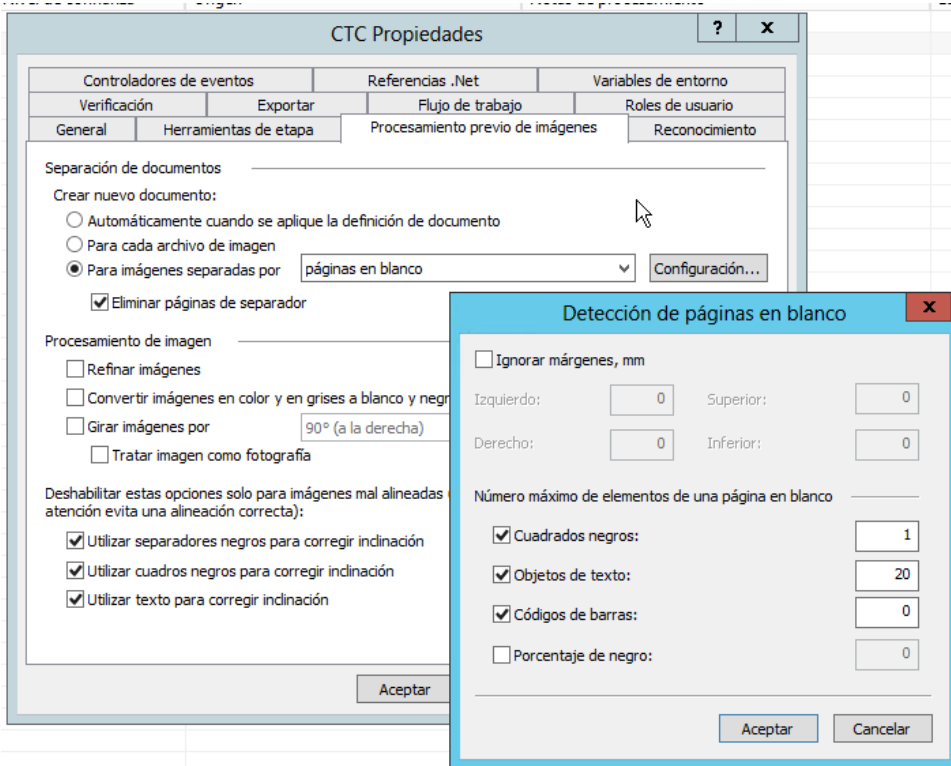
CTC Propiedades

?
x

Controladores de eventos
Referencias .Net
Variables de entorno
Verificación
Exportar
Flujo de trabajo
Roles de usuario
General
Herramientas de etapa
Procesamiento previo de imágenes
Reconocimiento

Separación de documentos
Crear nuevo documento:
Automáticamente cuando se aplique la definición de documento
Para cada archivo de imagen
Para imágenes separadas por
páginas en blanco
Configuración...
Eliminar páginas de separador

Procesamiento de imagen
Refinar imágenes
Convertir imágenes en color y en grises a blanco y negr
Girar imágenes por
90° (a la derecha)
Tratar imagen como fotografía

Deshabilitar estas opciones solo para imágenes mal alineadas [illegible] atención evita una alineación correcta):
Utilizar separadores negros para corregir inclinación
Utilizar cuadros negros para corregir inclinación
Utilizar texto para corregir inclinación

Aceptar

Detección de páginas en blanco

x

Ignorar márgenes, mm
Izquierdo:
0
Superior:
0
Derecho:
0
Inferior:
0

Número máximo de elementos de una página en blanco
Cuadrados negros:
1
Objetos de texto:
20
Códigos de barras:
0
Porcentaje de negro:
0

Aceptar
Cancelar